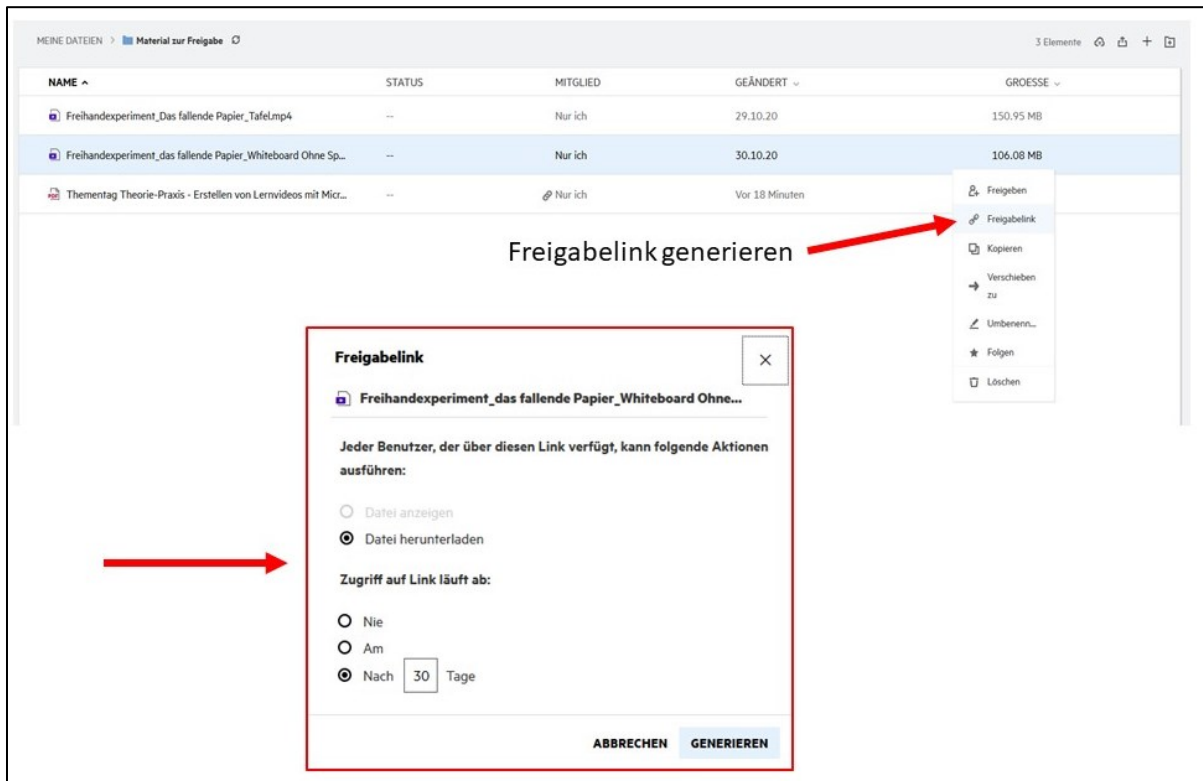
MEINE DATEIEN > Material zur Freigabe

3 Elemente

| NAME ^ | STATUS | MITGLIED | GEÄNDERT | GROESSE |
|---|---|---|---|---|
| Freihandexperiment_Das fallende Papier_Tafel.mp4 | -- | Nur ich | 29.10.20 | 150.95 MB |
| Freihandexperiment_das fallende Papier_Whiteboard Ohne Sp... | -- | Nur ich | 30.10.20 | 106.08 MB |
| Thementag Theorie-Praxis - Erstellen von Lernvideos mit Micr... | -- | Nur ich | Vor 18 Minuten | |

Freigeben
Freigabelink
Kopieren
Verschieben zu
Umbenenn...
Folgen
Löschen

Freigabelink generieren

Freigabelink

Freihandexperiment_das fallende Papier_Whiteboard Ohne...

Jeder Benutzer, der über diesen Link verfügt, kann folgende Aktionen ausführen:

Datei anzeigen
Datei herunterladen

Zugriff auf Link läuft ab:

Nie
Am
Nach 30 Tage

ABBRECHEN GENERIEREN